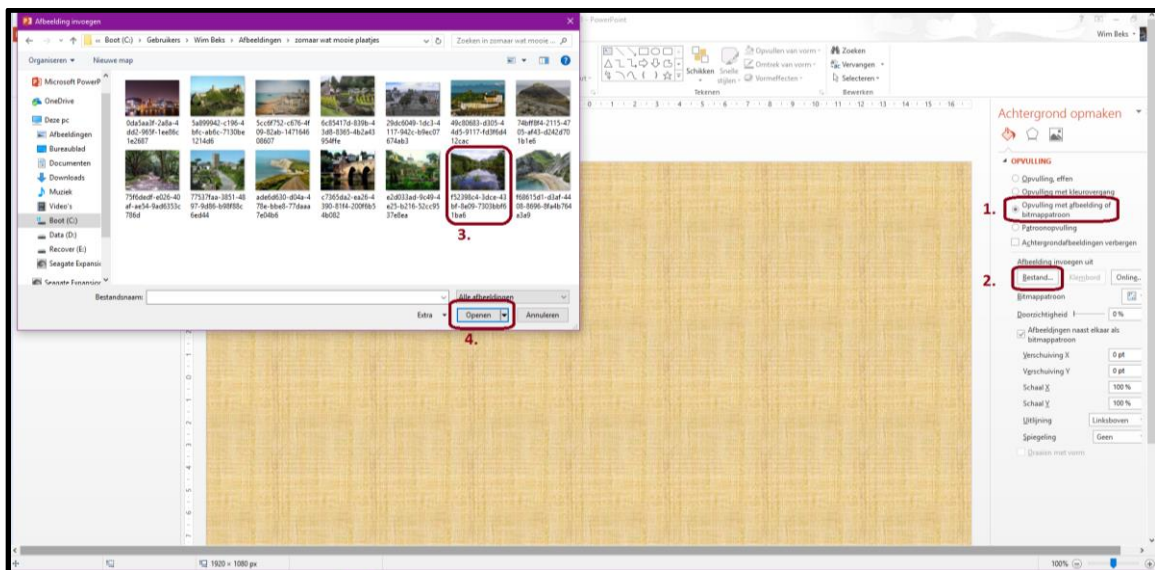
Afbeelding invoegen

« Boot (C:) > Gebruikers > Wim Beks > Afbeeldingen > zomaar wat mooie plaatjes

Zoeken in zomaar wat mooie ...

Organiseren ▾ Nieuwe map

Microsoft PowerP
OneDrive
Deze pc
Afbeeldingen
Bureaublad
Documenten
Downloads
Muziek
Video's
Boot (C:)
Data (D:)
Recover (E:)
Seagate Expansi
Seagate Expansio

0da5ea3f-2a8a-4dd2-965f-1ee86c1e2687
5a899942-c196-4bfc-ab6c-7130be1214d6
5cc6f752-c676-4f09-82ab-1471646086O7
6c85417d-839b-43d8-8365-4b2a43954ffe
29dc6049-1dc3-4117-942c-b9ec07674ab3
49c80683-d305-44d5-9117-fd3f6d412cac
74bff8f4-2115-4705-af43-d242d701b1e6
75f6dedf-e026-40af-ae54-9ad6333c786d
77537faa-3851-4897-9d86-b98f88c6ed44
ade6d630-d04a-478e-bbe8-77daaa7e04b6
c7365da2-ea26-4390-81f4-200f6b54b082
e2d033ad-9c49-4e25-b216-52cc9537e8ea
f52398c4-3dce-43bf-8a09-7303bbf61ba6
f68615d1-d3af-4408-8696-8fa4b764a3a9

3.

Bestandsnaam:
Alle afbeeldingen
Extra
Openen
Annuleren

4.

PowerPoint
Wim Beks
Opvullen van vorm
Omtrek van vorm
Vormeffecten
Schikken
Snelle stijlen
Tekenen
Zoeken
Vervangen
Selecteren
Bewerken

Achtergrond opmaken
OPVULLING
Opvulling, effen
Opvulling met kleurovergang
Opvulling met afbeelding of bitmappatroon
Patroonopvulling
Achtergrondafbeeldingen verbergen
1.
Afbeelding invoegen uit
Bestand...
Klembord
Online...
2.
Bitmappatroon
Doorzichtigheid
0%
Afbeeldingen naast elkaar als bitmappatroon
Verschuiving X
0 pt
Verschuiving Y
0 pt
Schaal X
100 %
Schaal Y
100 %
Uitlijning
Linksboven
Spiegeling
Geen
Draaien met vorm

1920 × 1080 px
100%